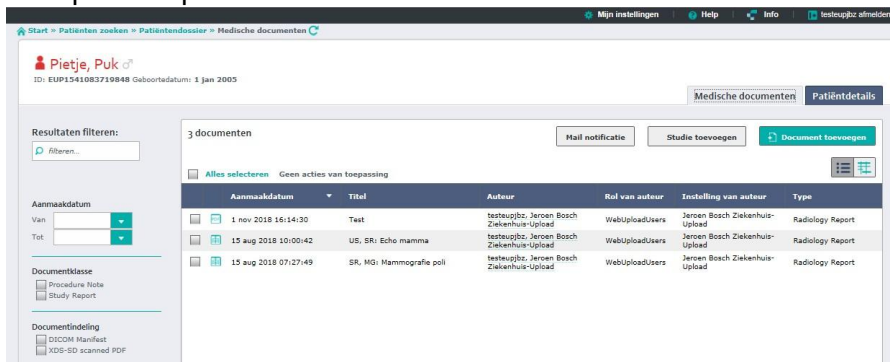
Mijn instellingen | Help | Info | testeupjbz afmelden

Start » Patiënten zoeken » Patiëntendossier » Medische documenten

Pietje, Puk ♂
ID: EUP1541083719848 Geboortedatum: 1 jan 2005

Medische documenten | Patiëntdetails

Resultaten filteren:
filteren...

Aanmaakdatum
Van
Tot

Documentklasse
Procedure Note
Study Report

Documentindeling
DICOM Manifest
XDS-SD scanned PDF

3 documenten

Mail notificatie | Studie toevoegen | Document toevoegen

Alles selecteren Geen acties van toepassing

| Aanmaakdatum | Titel | Auteur | Rol van auteur | Instelling van auteur | Type |
|---|---|---|---|---|---|
| 1 nov 2018 16:14:30 | Test | testeupjbz, Jeroen Bosch Ziekenhuis-Upload | WebUploadUsers | Jeroen Bosch Ziekenhuis-Upload | Radiology Report |
| 15 aug 2018 10:00:42 | US, SR: Echo mamma | testeupjbz, Jeroen Bosch Ziekenhuis-Upload | WebUploadUsers | Jeroen Bosch Ziekenhuis-Upload | Radiology Report |
| 15 aug 2018 07:27:49 | SR, MG: Mammografie poli | testeupjbz, Jeroen Bosch Ziekenhuis-Upload | WebUploadUsers | Jeroen Bosch Ziekenhuis-Upload | Radiology Report |